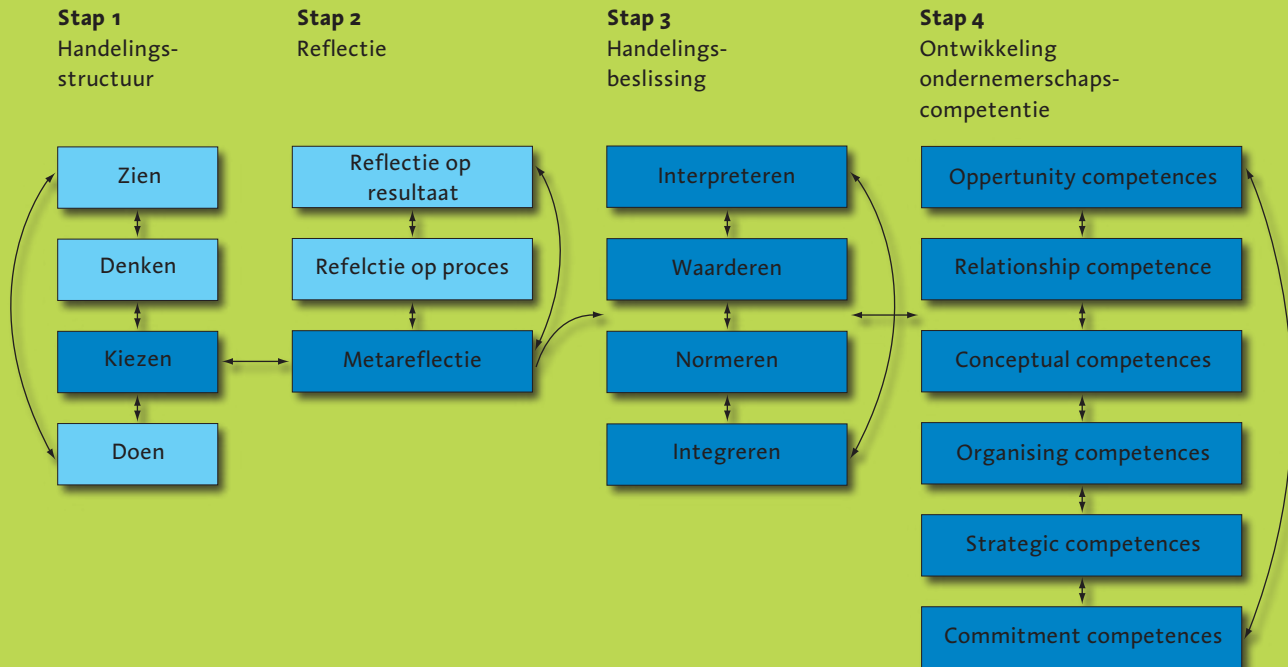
**Stap 1**
Handelingsstructuur

Zien

Denken

Kiezen

Doen

**Stap 2**
Reflectie

Reflectie op resultaat

Refelctie op proces

Metareflectie

**Stap 3**
Handelingsbeslissing

Interpreteren

Waarderen

Normeren

Integreren

**Stap 4**
Ontwikkeling ondernemerschapscompetentie

Oppertunity competences

Relationship competence

Conceptual competences

Organising competences

Strategic competences

Commitment competences